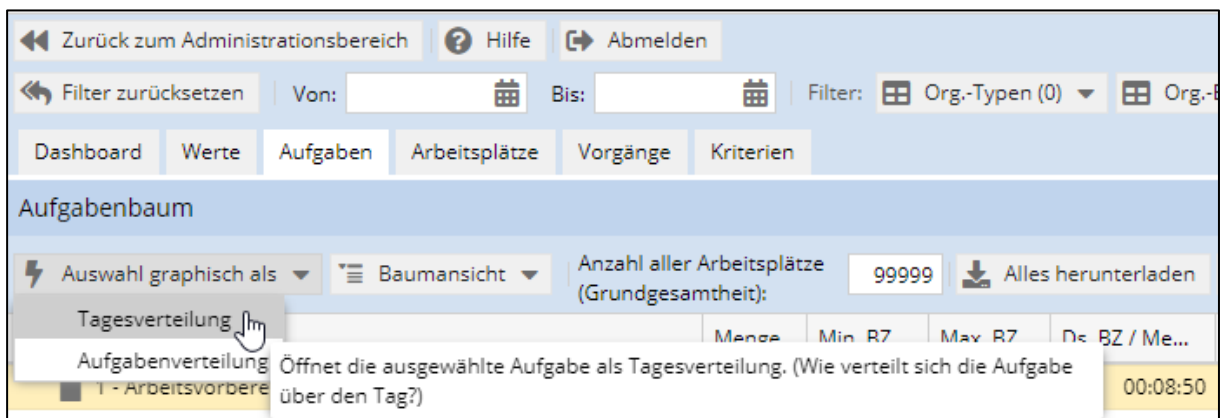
Zurück zum Administrationsbereich | Hilfe | Abmelden

Filter zurücksetzen | Von: | Bis: | Filter: Org.-Typen (0) | Org.-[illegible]

Dashboard | Werte | Aufgaben | Arbeitsplätze | Vorgänge | Kriterien

Aufgabenbaum

Auswahl graphisch als | Baumansicht | Anzahl aller Arbeitsplätze (Grundgesamtheit): 99999 | Alles herunterladen

Tagesverteilung

Aufgabenverteilung

Menge | Min. BZ | Max. BZ | Ds. BZ / Me...

1 - Arbeitsvorbere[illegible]

00:08:50

Öffnet die ausgewählte Aufgabe als Tagesverteilung. (Wie verteilt sich die Aufgabe über den Tag?)